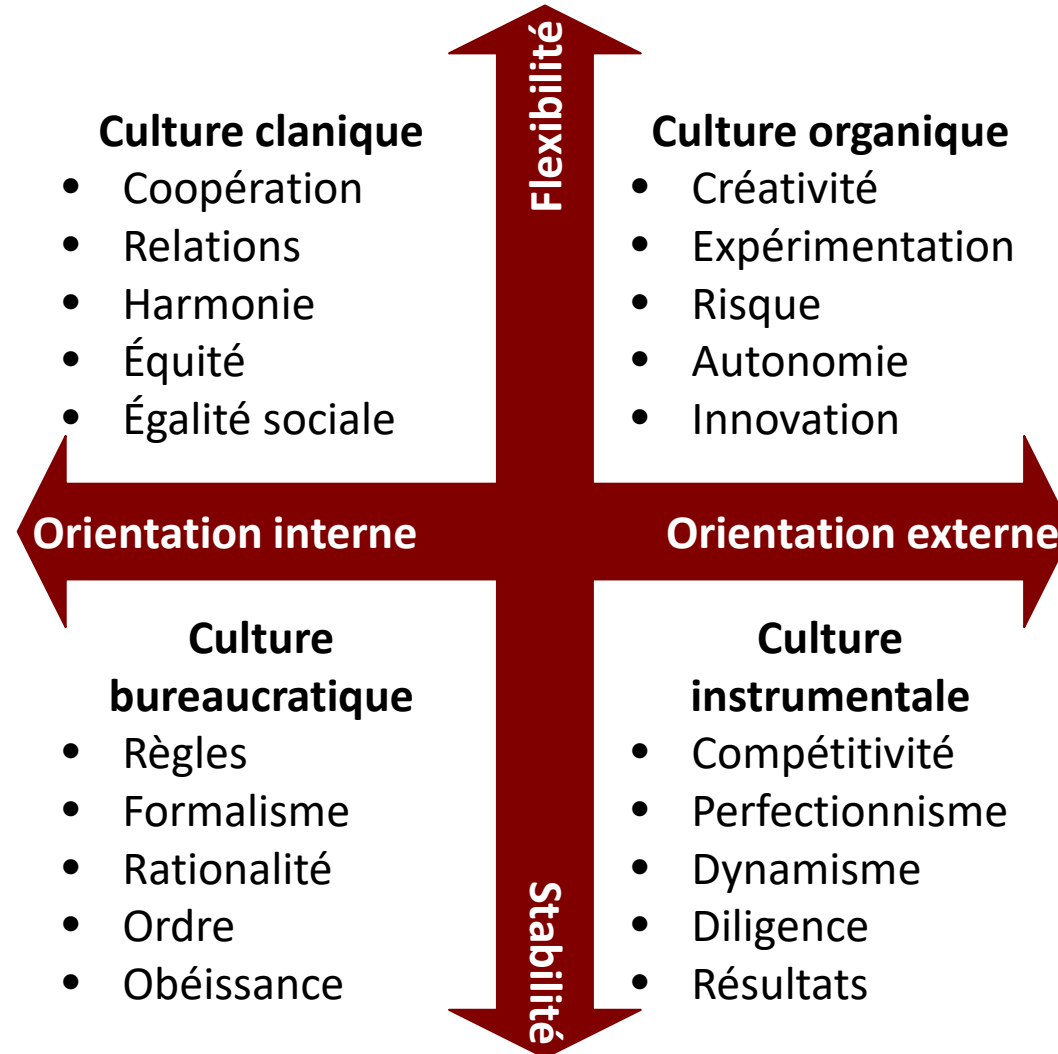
Flexibilité

Culture clanique
- Coopération
- Relations
- Harmonie
- Équité
- Égalité sociale

Culture organique
- Créativité
- Expérimentation
- Risque
- Autonomie
- Innovation

Orientation interne

Orientation externe

Culture bureaucratique
- Règles
- Formalisme
- Rationalité
- Ordre
- Obéissance

Culture instrumentale
- Compétitivité
- Perfectionnisme
- Dynamisme
- Diligence
- Résultats

Stabilité